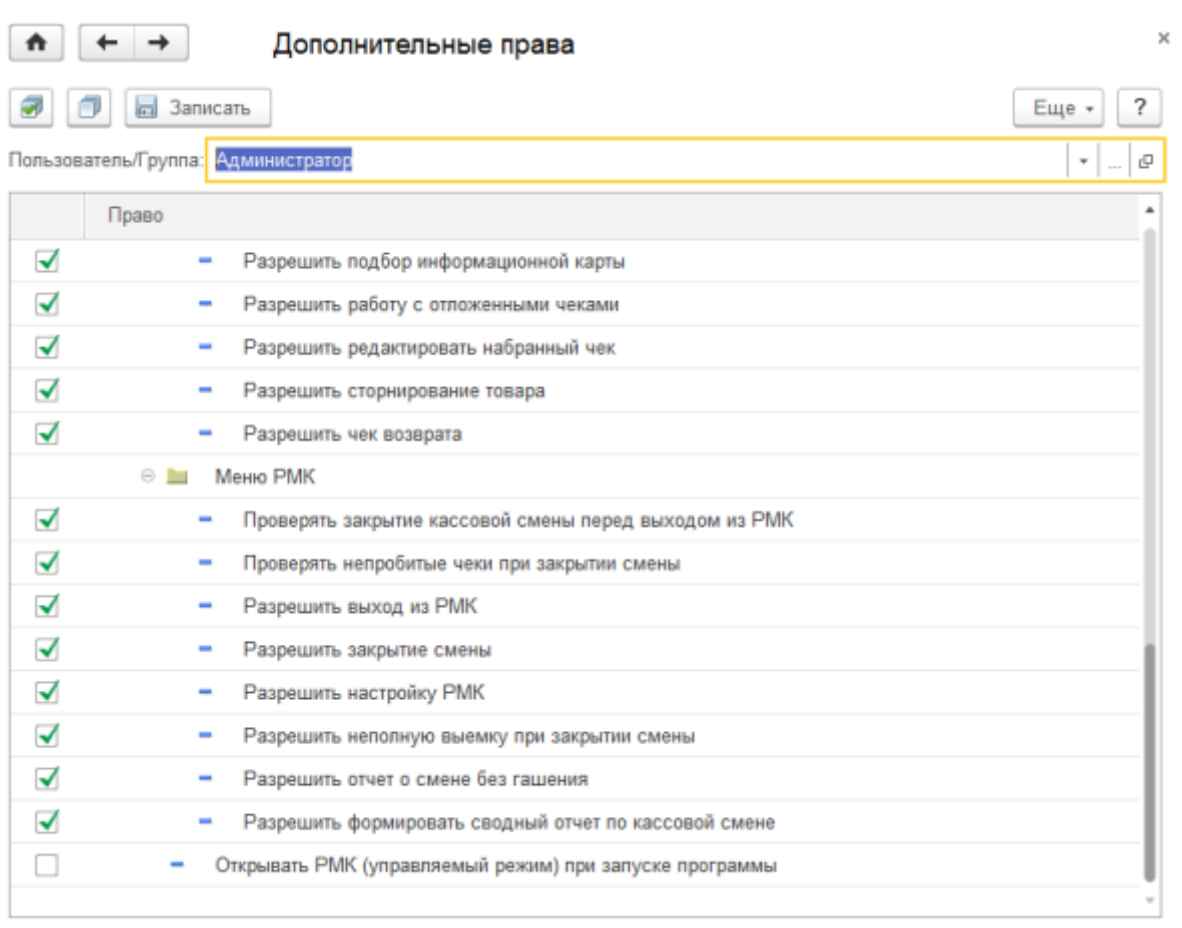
Дополнительные права

Записать

Еще

?

Пользователь/Группа: Администратор

Право

Разрешить подбор информационной карты

Разрешить работу с отложенными чеками

Разрешить редактировать набранный чек

Разрешить сторнирование товара

Разрешить чек возврата

Меню РМК

Проверять закрытие кассовой смены перед выходом из РМК

Проверять непробитые чеки при закрытии смены

Разрешить выход из РМК

Разрешить закрытие смены

Разрешить настройку РМК

Разрешить неполную выемку при закрытии смены

Разрешить отчет о смене без гашения

Разрешить формировать сводный отчет по кассовой смене

Открывать РМК (управляемый режим) при запуске программы